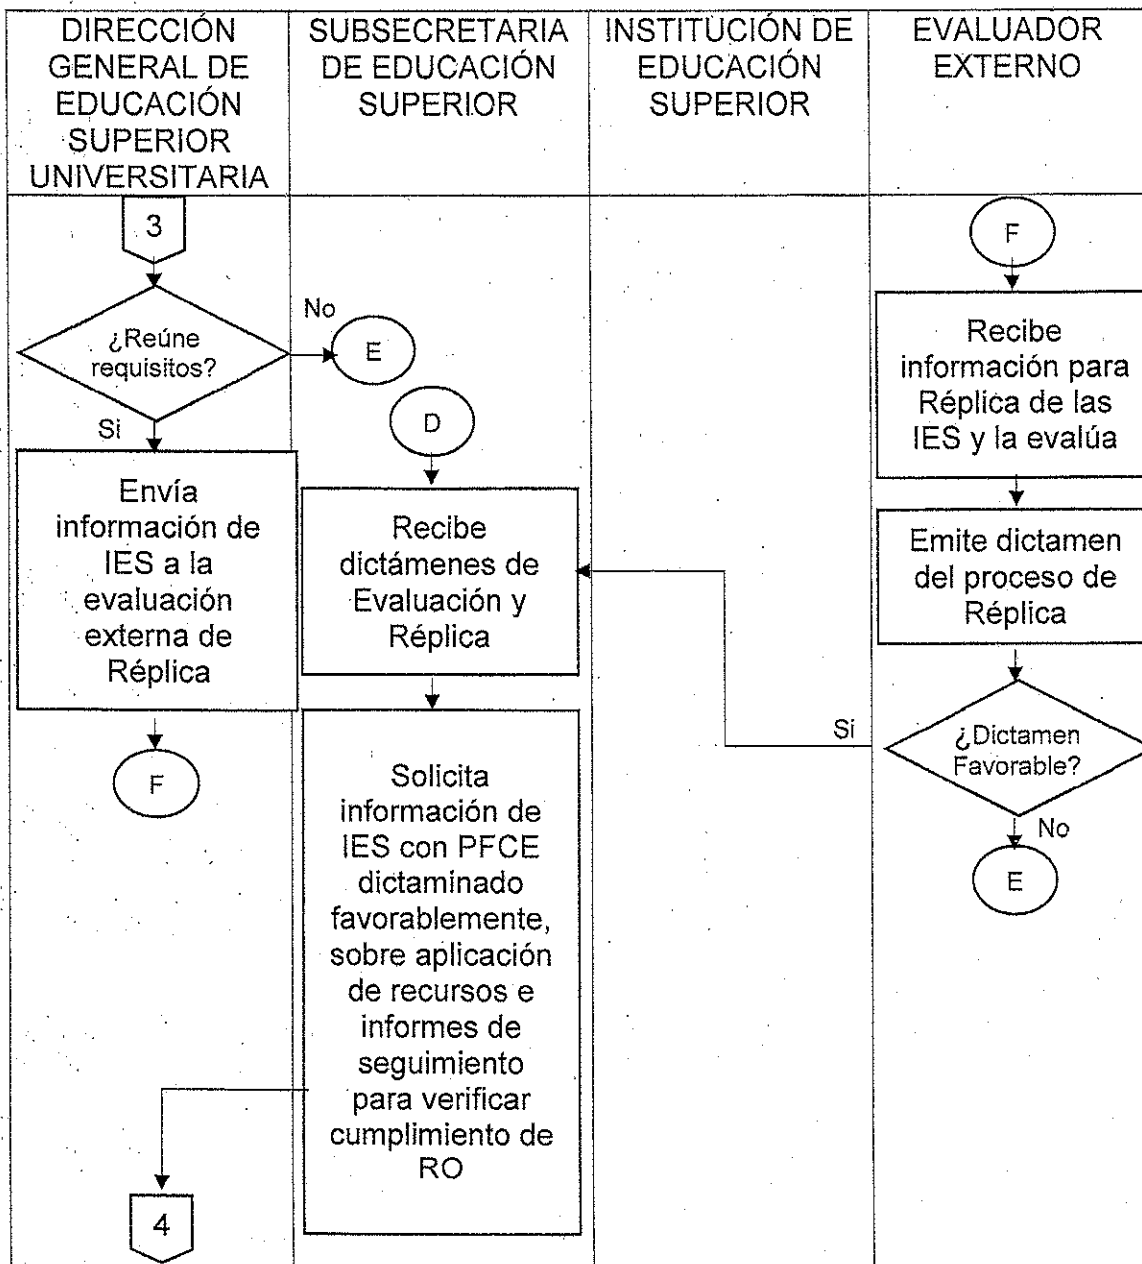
DIRECCIÓN GENERAL DE EDUCACIÓN SUPERIOR UNIVERSITARIA

SUBSECRETARIA DE EDUCACIÓN SUPERIOR

INSTITUCIÓN DE EDUCACIÓN SUPERIOR

EVALUADOR EXTERNO

3

¿Reúne requisitos?

No

E

Si

Envía información de IES a la evaluación externa de Réplica

F

D

Recibe dictámenes de Evaluación y Réplica

Solicita información de IES con PFCE dictaminado favorablemente, sobre aplicación de recursos e informes de seguimiento para verificar cumplimiento de RO

4

F

Recibe información para Réplica de las IES y la evalúa

Emite dictamen del proceso de Réplica

Si

¿Dictamen Favorable?

No

E